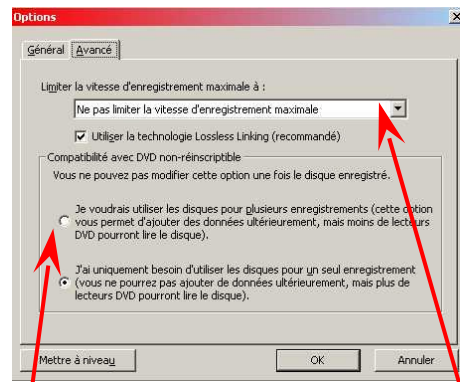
Options

Général | Avancé

Limiter la vitesse d'enregistrement maximale à :

Ne pas limiter la vitesse d'enregistrement maximale

Utiliser la technologie Lossless Linking (recommandé)

Compatibilité avec DVD non-réinscriptible

Vous ne pouvez pas modifier cette option une fois le disque enregistré.

Je voudrais utiliser les disques pour plusieurs enregistrements (cette option vous permet d'ajouter des données ultérieurement, mais moins de lecteurs DVD pourront lire le disque).

J'ai uniquement besoin d'utiliser les disques pour un seul enregistrement (vous ne pourrez pas ajouter de données ultérieurement, mais plus de lecteurs DVD pourront lire le disque).

Mettre à niveau

OK

Annuler